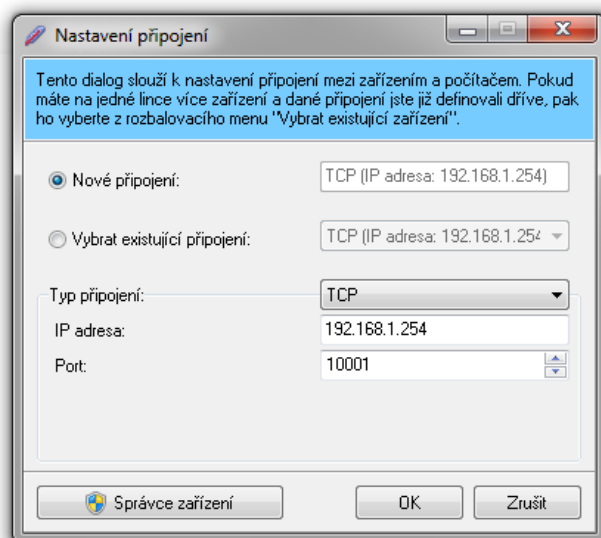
Nastavení připojení

Tento dialog slouží k nastavení připojení mezi zařízením a počítačem. Pokud máte na jedné lince více zařízení a dané připojení jste již definovali dříve, pak ho vyberte z rozbalovacího menu ''Vybrat existující zařízení''.

Nové připojení: TCP (IP adresa: 192.168.1.254)

Vybrat existující připojení: TCP (IP adresa: 192.168.1.254

Typ připojení: TCP

IP adresa: 192.168.1.254

Port: 10001

Správce zařízení

OK

Zrušit